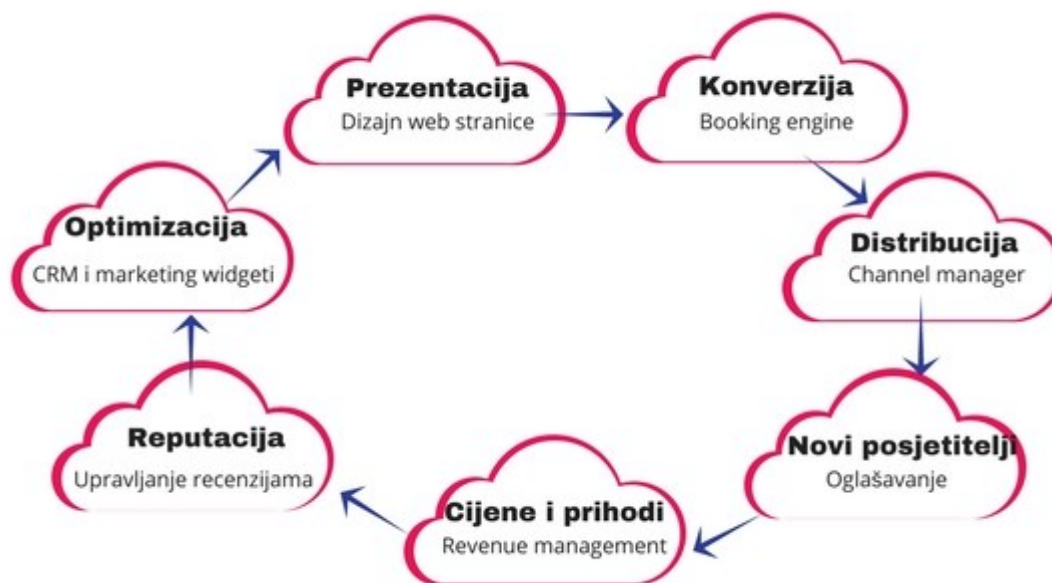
Prezentacija
Dizajn web stranice

Konverzija
Booking engine

Distribucija
Channel manager

Novi posjetitelji
Oglašavanje

Cijene i prihodi
Revenue management

Reputacija
Upravljanje recenzijama

Optimizacija
CRM i marketing widgeti